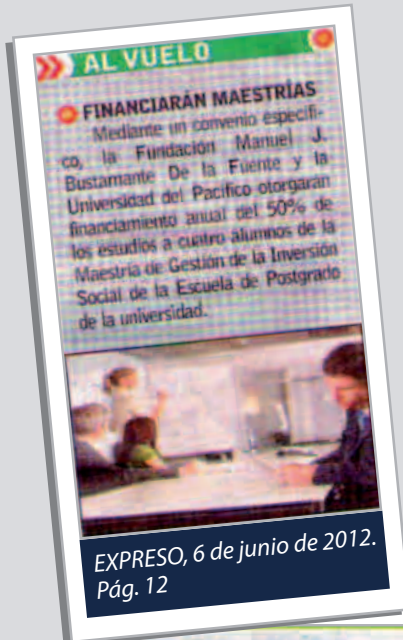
AL VUELO

FINANCIARÁN MAESTRÍAS

Mediante un convenio específico, la Fundación Manuel J. Bustamante De la Fuente y la Universidad del Pacífico otorgarán financiamiento anual del 50% de los estudios a cuatro alumnos de la Maestría de Gestión de la Inversión Social de la Escuela de Postgrado de la universidad.

EXPRESO, 6 de junio de 2012. Pág. 12